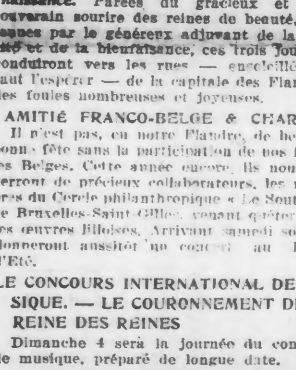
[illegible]sance. Parées du gracieux et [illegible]ouvrain sourire des reines de beauté, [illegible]ues par le généreux adjuvant de la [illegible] et de la bienfaisance, ces trois jou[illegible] conduiront vers les rues — ensoleillé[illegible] faut l'espérer — de la capitale des Flan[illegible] des foules nombreuses et joyeuses.

AMITIÉ FRANCO-BELGE & CHAR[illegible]

Il n'est pas, en notre Flandre, de be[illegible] conn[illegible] fête sans la participation de nos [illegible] les Belges. Cette année encore, ils nous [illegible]verront de précieux collaborateurs, les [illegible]res du Cercle philanthropique « Le Sout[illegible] de Bruxelles-Saint-Gilles, venant quêter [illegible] les œuvres lilloises. Arrivant samedi so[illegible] donneront aussitôt un concert au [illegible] l'Été.

LE CONCOURS INTERNATIONAL DE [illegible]SIQUE. — LE COURONNEMENT DE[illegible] REINE DES REINES

Dimanche 4 sera la journée du con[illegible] de musique, préparé de longue date.